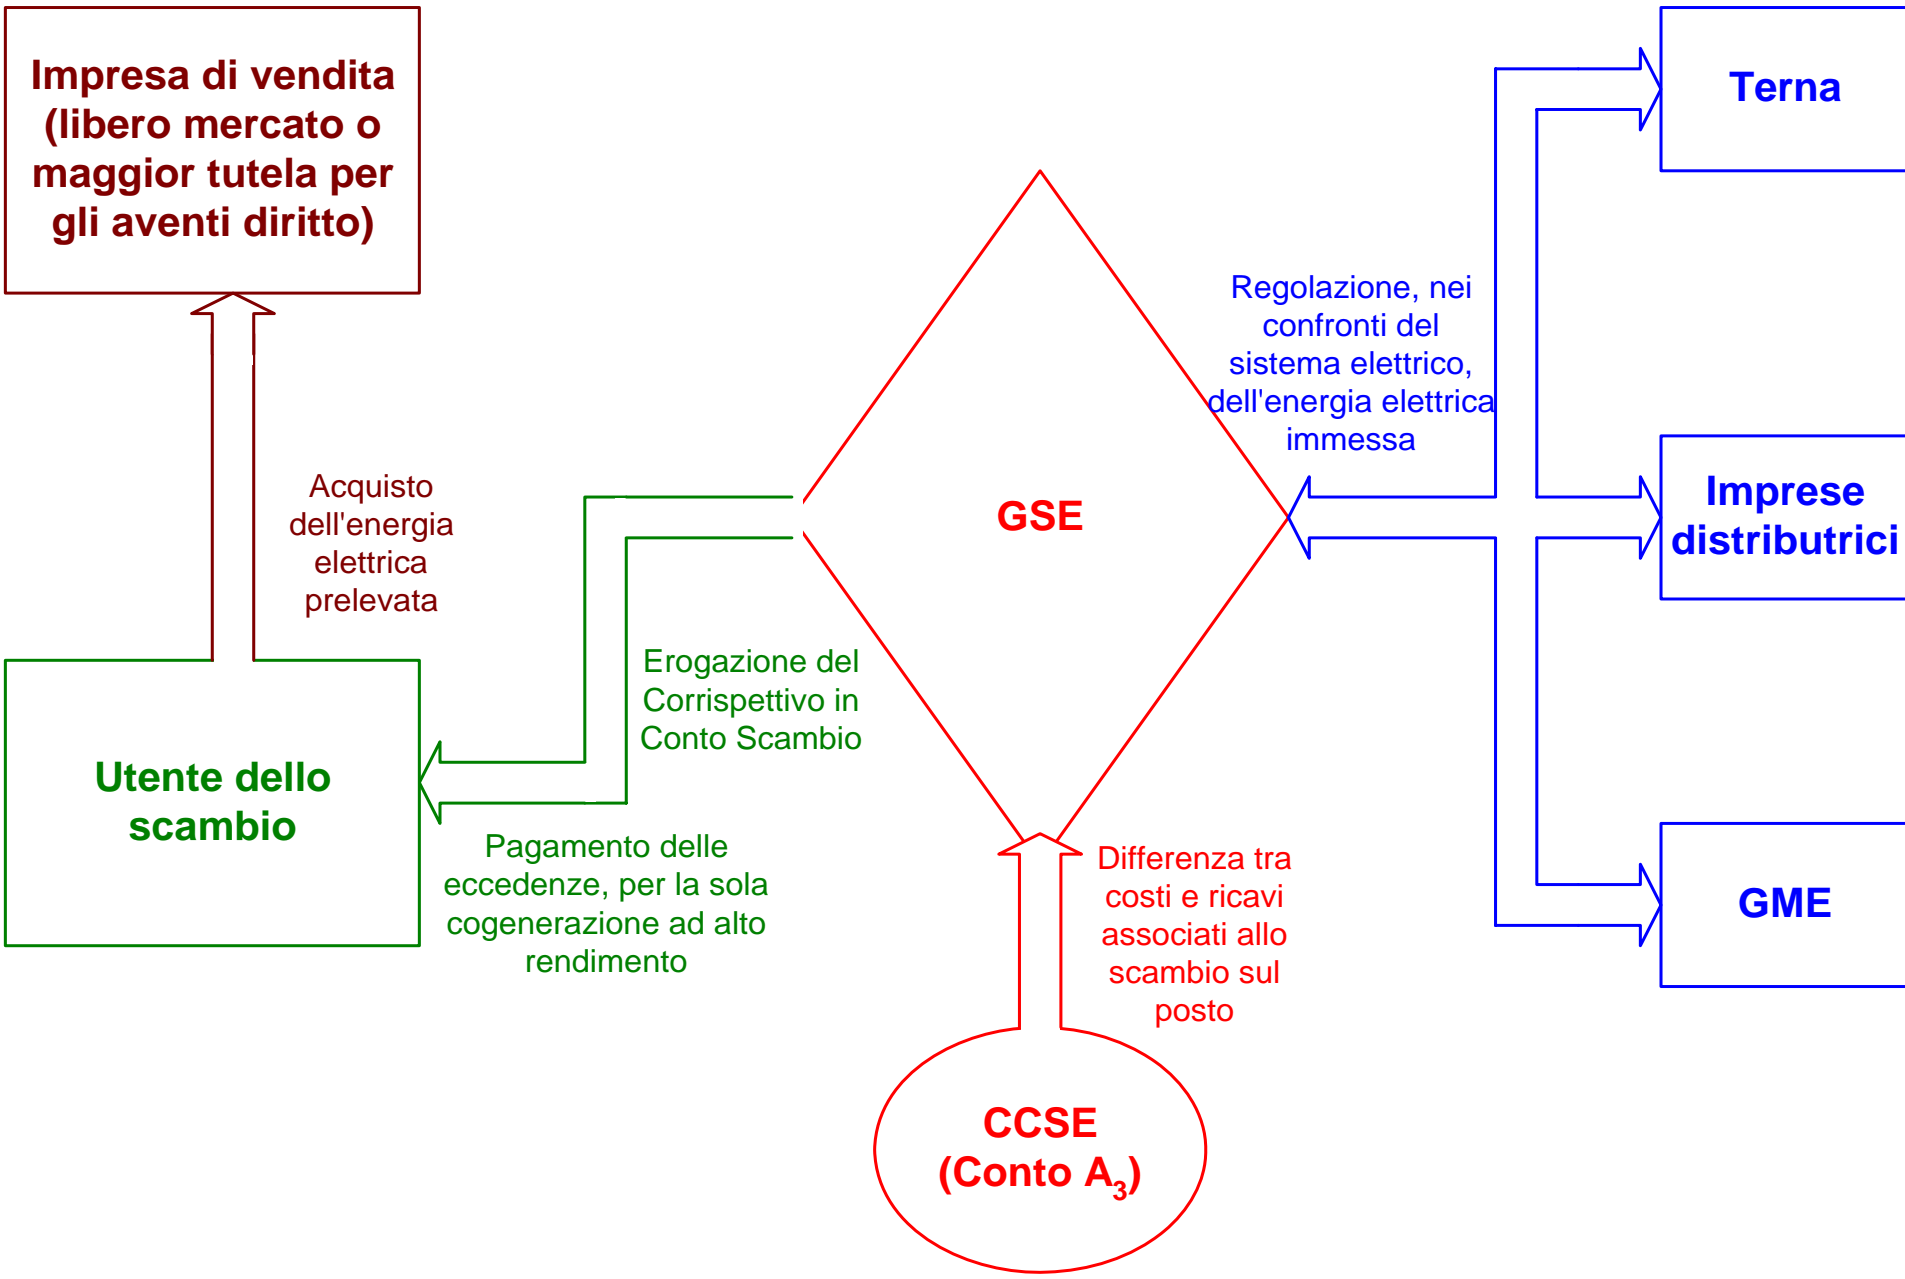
Impresa di vendita (libero mercato o maggior tutela per gli aventi diritto)

Terna

Regolazione, nei confronti del sistema elettrico, dell'energia elettrica immessa

Acquisto dell'energia elettrica prelevata

GSE

Imprese distributrici

Erogazione del Corrispettivo in Conto Scambio

Utente dello scambio

Pagamento delle eccedenze, per la sola cogenerazione ad alto rendimento

Differenza tra costi e ricavi associati allo scambio sul posto

GME

CCSE (Conto $A_3$)